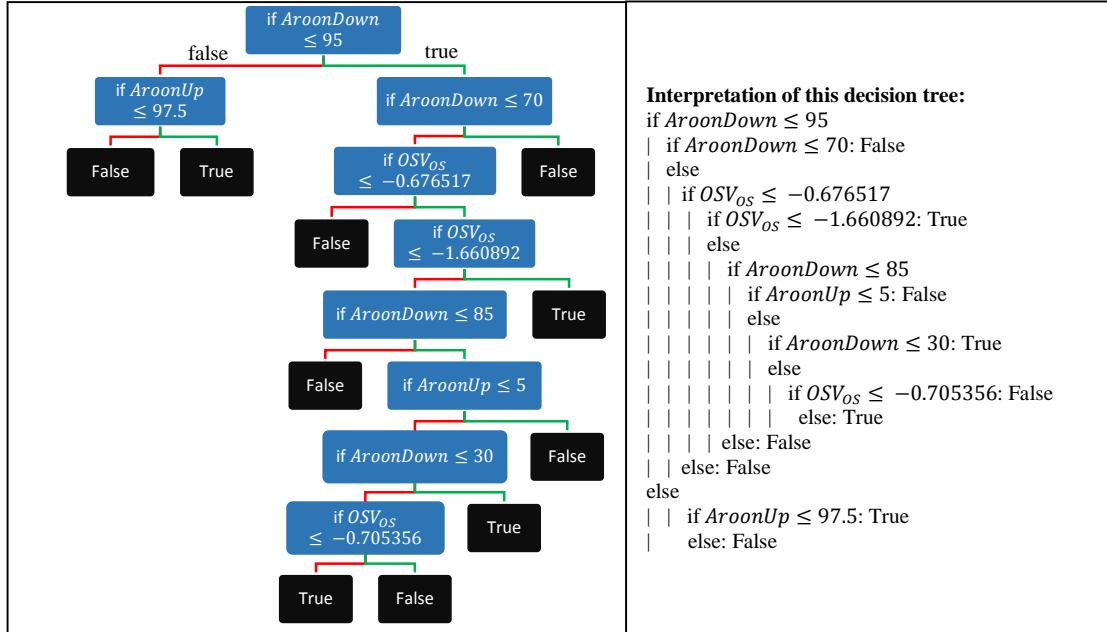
if $AroonDown$ $\leq 95$

false

true

if $AroonUp$ $\leq 97.5$

if $AroonDown \leq 70$

False

True

if $OSV_{OS}$ $\leq -0.676517$

False

False

if $OSV_{OS}$ $\leq -1.660892$

if $AroonDown \leq 85$

True

False

if $AroonUp \leq 5$

if $AroonDown \leq 30$

False

if $OSV_{OS}$ $\leq -0.705356$

True

True

False

**Interpretation of this decision tree:**
if $AroonDown \leq 95$
| if $AroonDown \leq 70$: False
| else
| | if $OSV_{OS} \leq -0.676517$
| | | if $OSV_{OS} \leq -1.660892$: True
| | | else
| | | | if $AroonDown \leq 85$
| | | | | if $AroonUp \leq 5$: False
| | | | | else
| | | | | | if $AroonDown \leq 30$: True
| | | | | | else
| | | | | | | if $OSV_{OS} \leq -0.705356$: False
| | | | | | | else: True
| | | | else: False
| | else: False
else
| | if $AroonUp \leq 97.5$: True
| else: False